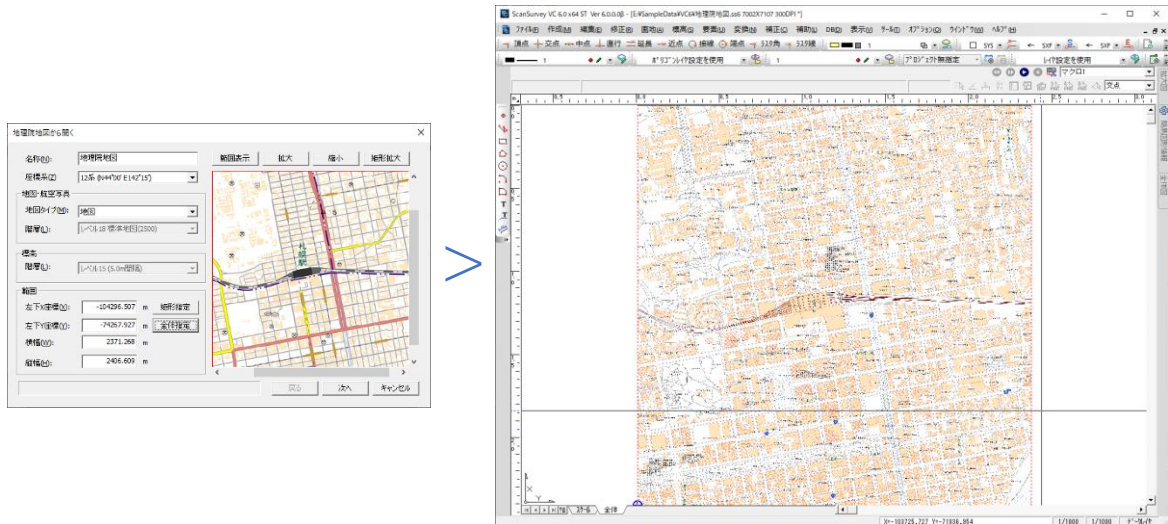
地理院地図から開く

名称(N): 地理院地図
座標系(Z): 12系 (N44°00' E142°15')
範囲表示 拡大 縮小 矩形拡大

地図・航空写真
地図タイプ(M): 地図
階層(L): レベル18 標準地図(2500)

標高
階層(L): レベル15 (5.0m間隔)

範囲
左下X座標(X): -104296.507 m 矩形指定
左下Y座標(Y): -74267.927 m 条件指定
横幅(W): 2371.268 m
縦幅(H): 2406.609 m

札幌駅

戻る 次へ キャンセル

>

ScanSurvey VC 6.0 x64 ST Ver 6.0.0.0β - [E:¥SampleData¥VC6¥地理院地図.ss6 7002X7107 300DPI *]
ファイル(F) 作成(A) 編集(E) 修正(E) 面処(U) 標高(H) 要素(L) 変換(I) 補正(V) 補助(I) DB(D) 表示(V) ツール(T) オプション(O) ウィンドウ(W) ヘルプ(H)
頂点 交点 中点 直行 延長 近点 接線 端点 ヨコ角 ヨコ線
SYS SXF SXF
ポリゴンレイヤ設定を使用 1 プロジェクト無指定 レイヤ設定を使用
マクロ1
文点
全体 ステータス
X=-103725.727 Y=-71836.954 1/1000 1/1000 データレイヤ